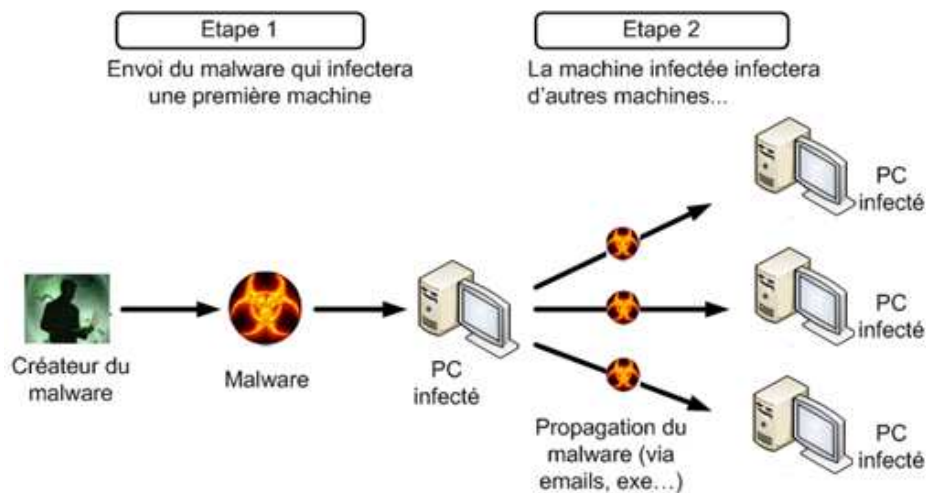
Etape 1

Envoi du malware qui infectera une première machine

Etape 2

La machine infectée infectera d'autres machines...

PC infecté

PC infecté

PC infecté

Créateur du malware

Malware

PC infecté

Propagation du malware (via emails, exe…)